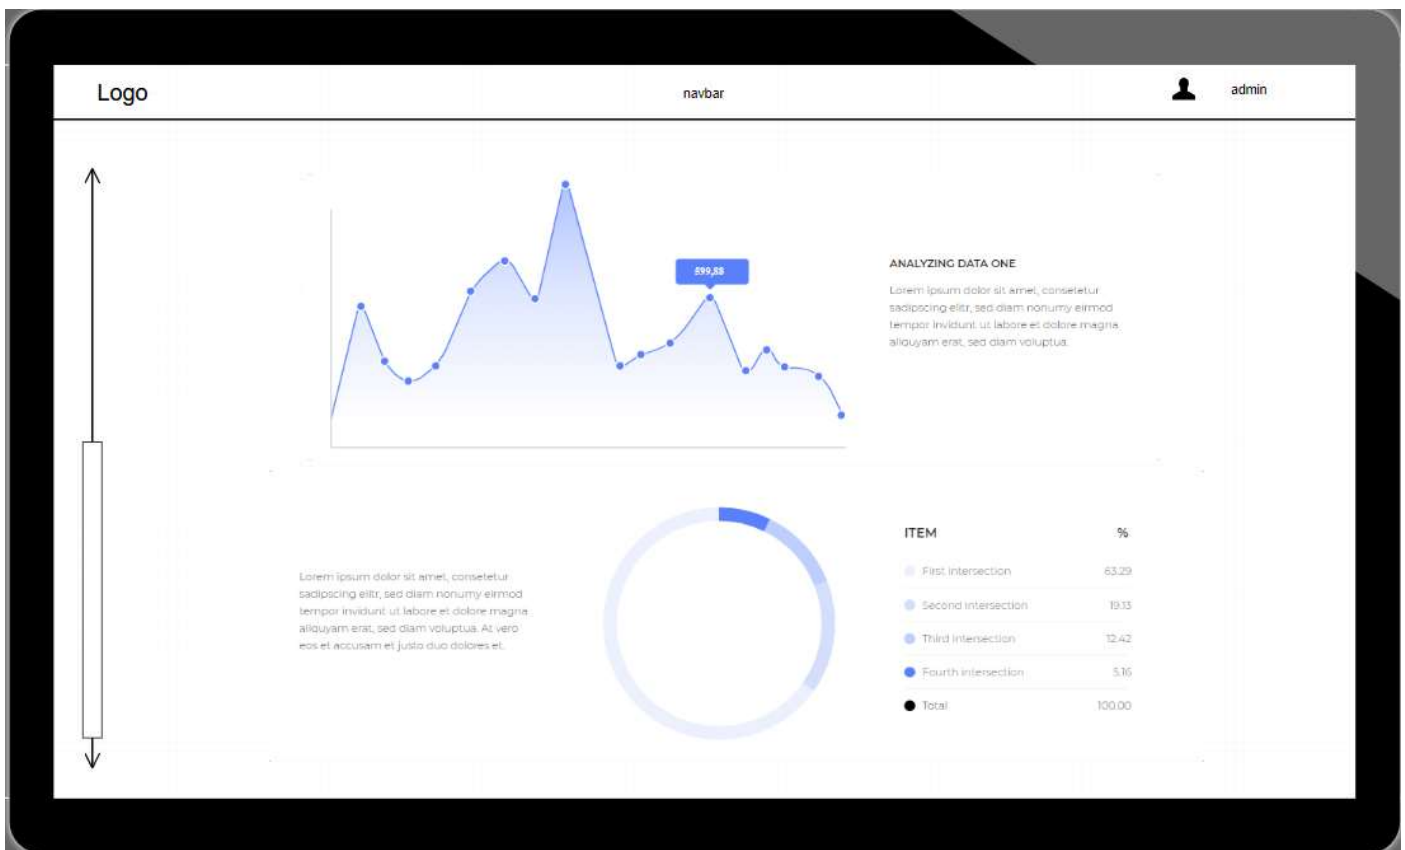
Logo

navbar

admin

599,88

ANALYZING DATA ONE

Lorem ipsum dolor sit amet, consetetur sadipscing elitr, sed diam nonumy eirmod tempor invidunt ut labore et dolore magna aliquyam erat, sed diam voluptua.

Lorem ipsum dolor sit amet, consetetur sadipscing elitr, sed diam nonumy eirmod tempor invidunt ut labore et dolore magna aliquyam erat, sed diam voluptua. At vero eos et accusam et justo duo dolores et.

| ITEM | % |
|---|---|
| First intersection | 63.29 |
| Second intersection | 19.13 |
| Third intersection | 12.42 |
| Fourth intersection | 5.16 |
| Total | 100.00 |